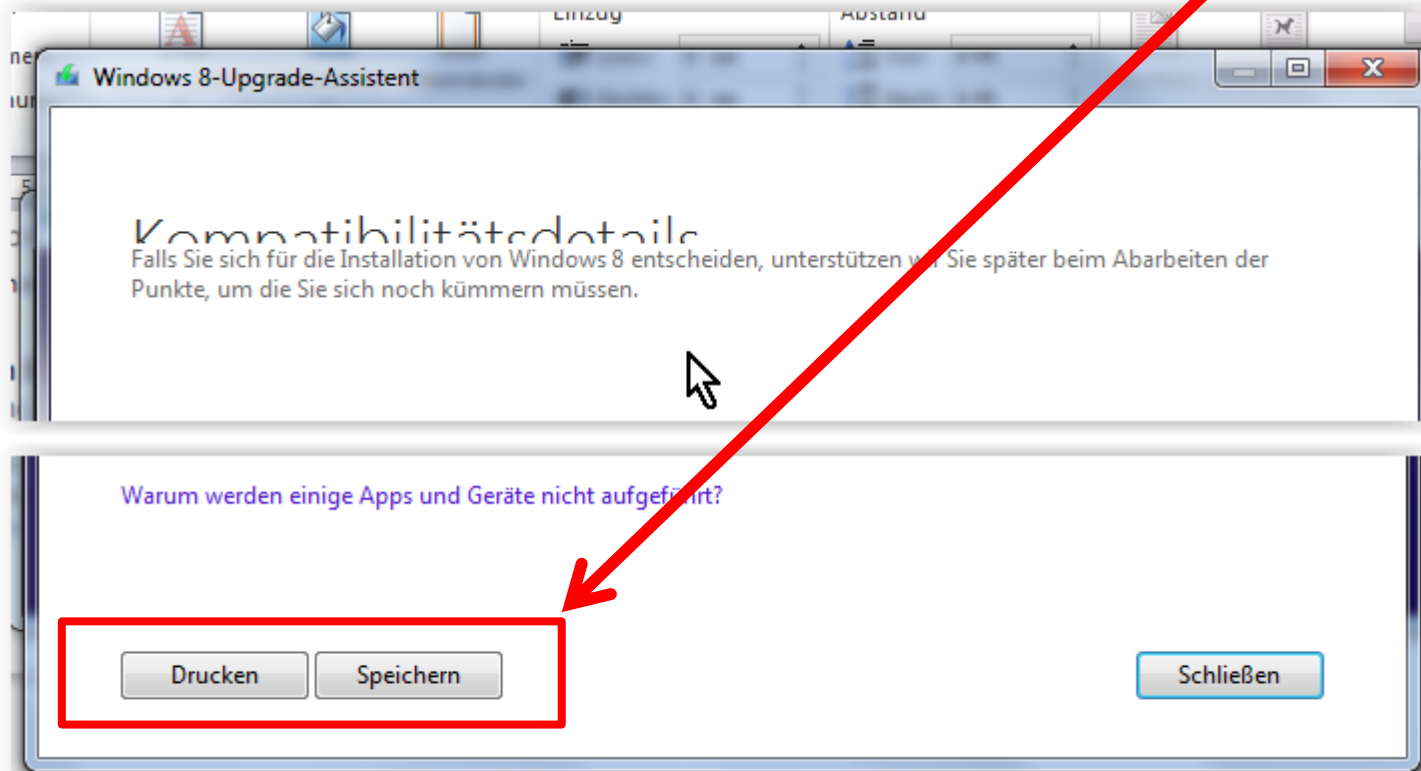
Einzug

Abstand

Windows 8-Upgrade-Assistent

Kompatibilitätsdetails

Falls Sie sich für die Installation von Windows 8 entscheiden, unterstützen w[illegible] Sie später beim Abarbeiten der Punkte, um die Sie sich noch kümmern müssen.

Warum werden einige Apps und Geräte nicht aufgef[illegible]hrt?

Drucken

Speichern

Schließen